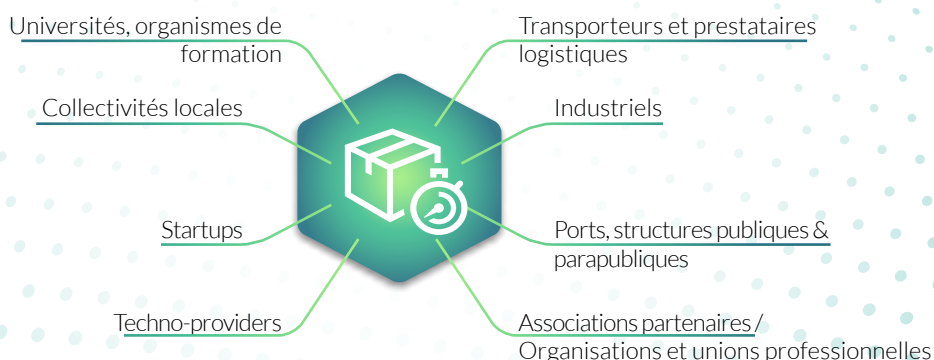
Universités, organismes de formation

Collectivités locales

Startups

Techno-providers

Transporteurs et prestataires logistiques

Industriels

Ports, structures publiques & parapubliques

Associations partenaires / Organisations et unions professionnelles